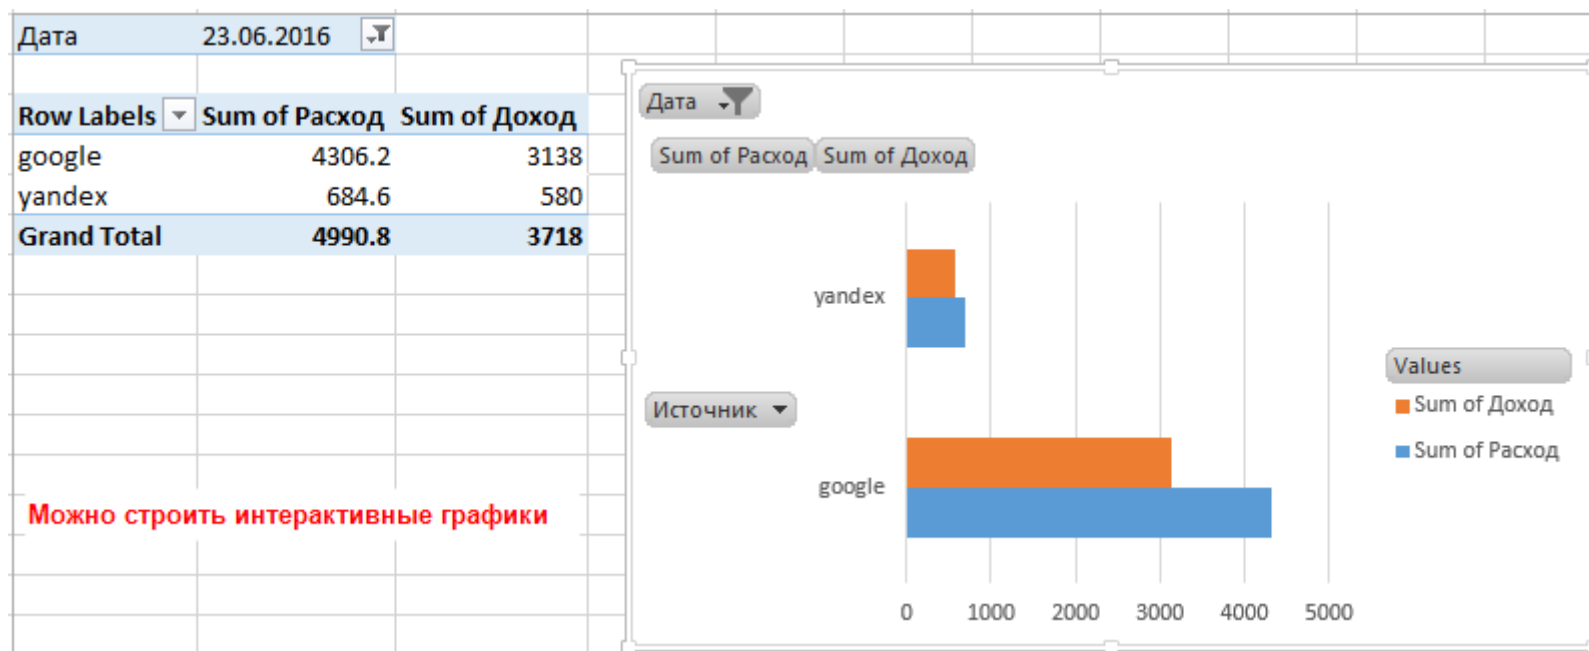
| Дата | 23.06.2016 | |
|---|---|---|
| | | |
| Row Labels | Sum of Расход | Sum of Доход |
| google | 4306.2 | 3138 |
| yandex | 684.6 | 580 |
| Grand Total | 4990.8 | 3718 |

Можно строить интерактивные графики

Дата

Sum of Расход Sum of Доход

yandex

Источник

google

0 1000 2000 3000 4000 5000

Values

Sum of Доход

Sum of Расход